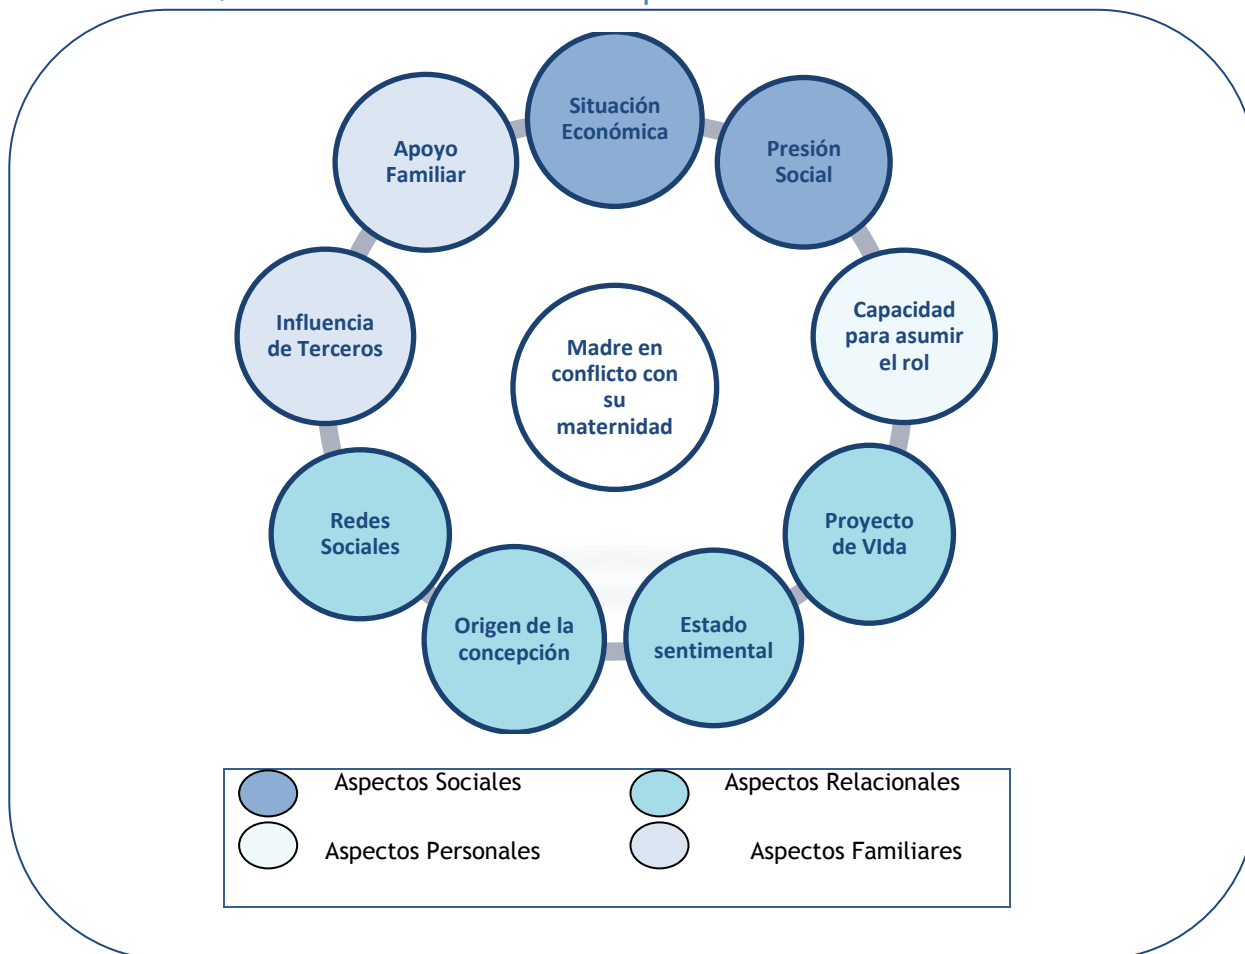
Situación Económica

Presión Social

Capacidad para asumir el rol

Proyecto de VIda

Estado sentimental

Origen de la concepción

Redes Sociales

Influencia de Terceros

Apoyo Familiar

Madre en conflicto con su maternidad

Aspectos Sociales
Aspectos Relacionales
Aspectos Personales
Aspectos Familiares